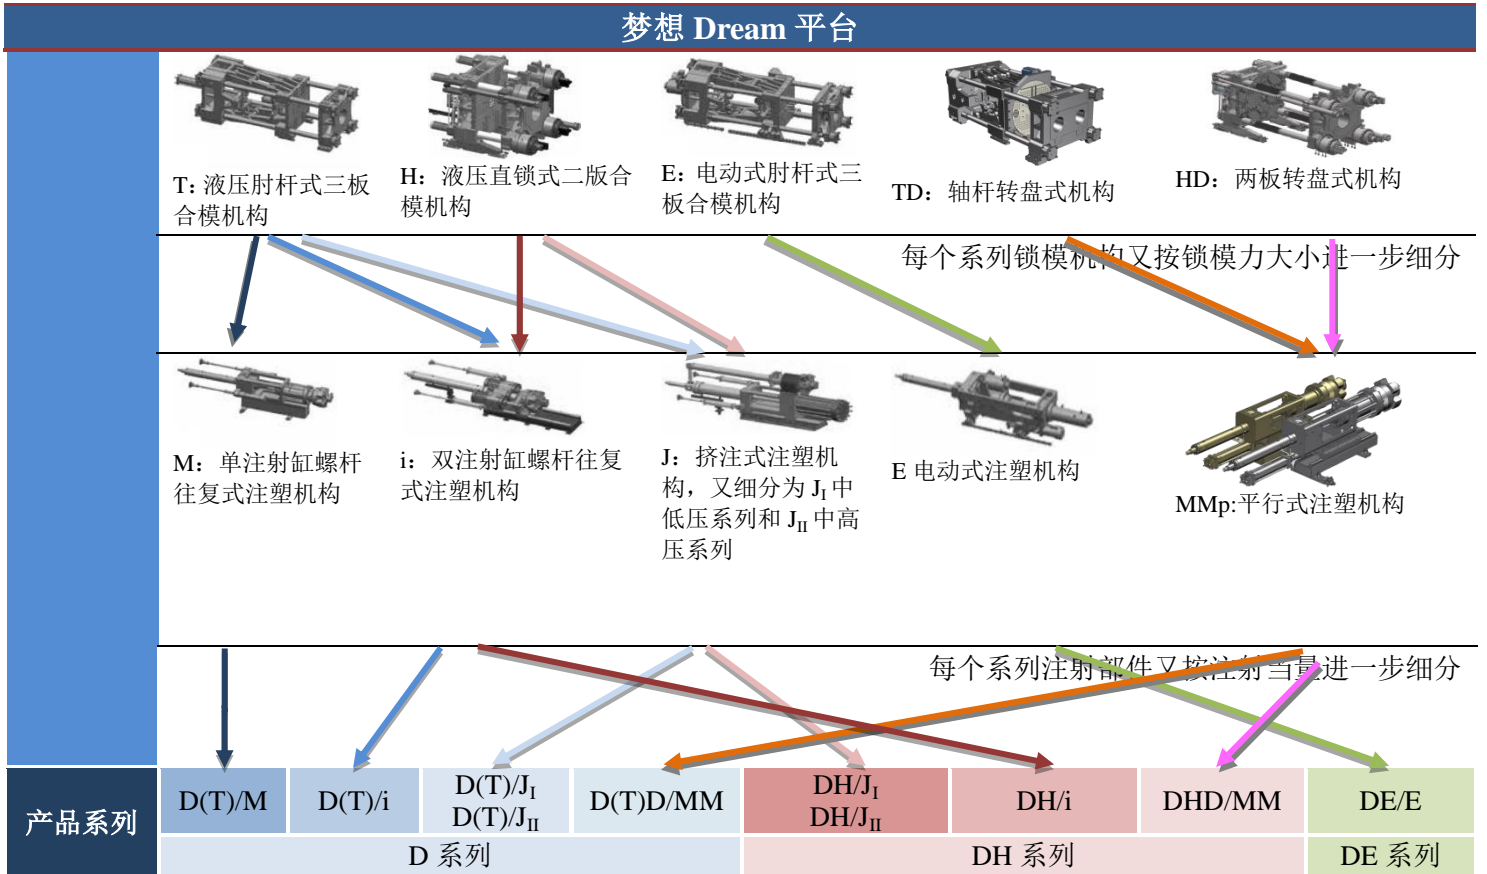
梦想 Dream 平台

T：液压肘杆式三板合模机构

H：液压直锁式二版合模机构

E：电动式肘杆式三板合模机构

TD：轴杆转盘式机构

HD：两板转盘式机构

每个系列锁模机构又按锁模力大小进一步细分

M：单注射缸螺杆往复式注塑机构

i：双注射缸螺杆往复式注塑机构

J：挤注式注塑机构，又细分为 $J_I$ 中低压系列和 $J_{II}$ 中高压系列

E 电动式注塑机构

MMp:平行式注塑机构

每个系列注射部件又按注射当量进一步细分

产品系列

| D(T)/M | D(T)/i | D(T)/$J_I$ D(T)/$J_{II}$ | D(T)D/MM | DH/$J_I$ DH/$J_{II}$ | DH/i | DHD/MM | DE/E |
|---|---|---|---|---|---|---|---|
| D 系列 | | | | DH 系列 | | | DE 系列 |